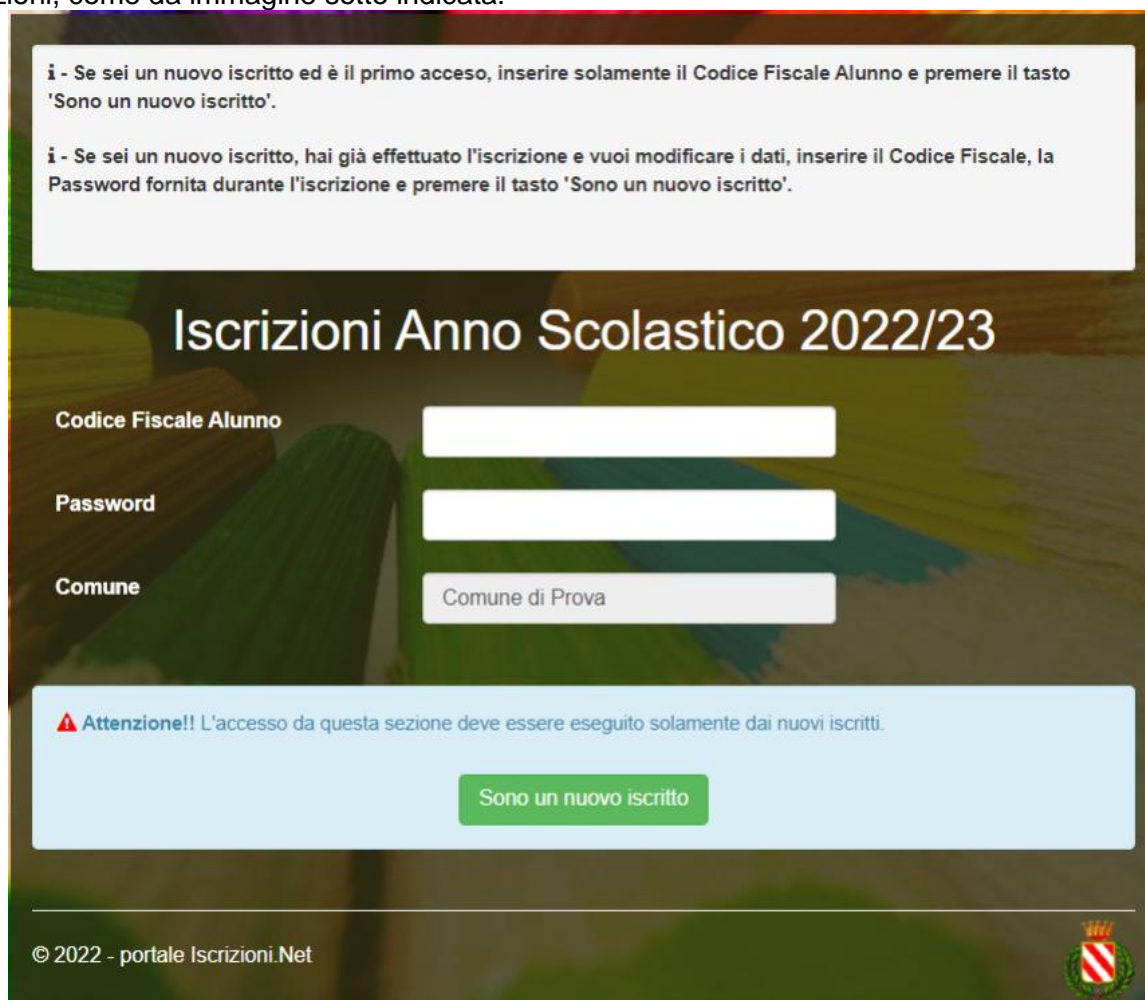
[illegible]zioni, come da immagine sotto indicata.

i - Se sei un nuovo iscritto ed è il primo acceso, inserire solamente il Codice Fiscale Alunno e premere il tasto 'Sono un nuovo iscritto'.

i - Se sei un nuovo iscritto, hai già effettuato l'iscrizione e vuoi modificare i dati, inserire il Codice Fiscale, la Password fornita durante l'iscrizione e premere il tasto 'Sono un nuovo iscritto'.

Iscrizioni Anno Scolastico 2022/23

Codice Fiscale Alunno

Password

Comune

Comune di Prova

Attenzione!! L'accesso da questa sezione deve essere eseguito solamente dai nuovi iscritti.

Sono un nuovo iscritto

© 2022 - portale Iscrizioni.Net